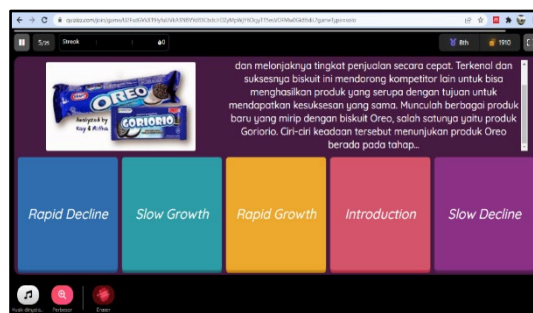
quizizz.com/join/game/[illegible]

5/25 Streak 0

8th 1910

OREO
Analyzed by Kay & Milha
GORIORIO

dan melonjaknya tingkat penjualan secara cepat. Terkenal dan suksesnya biskuit ini mendorong kompetitor lain untuk bisa menghasilkan produk yang serupa dengan tujuan untuk mendapatkan kesuksesan yang sama. Munculah berbagai produk baru yang mirip dengan biskuit Oreo, salah satunya yaitu produk Goriorio. Ciri-ciri keadaan tersebut menunjukan produk Oreo berada pada tahap...

Rapid Decline

Slow Growth

Rapid Growth

Introduction

Slow Decline

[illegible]

Perbesar

Eraser